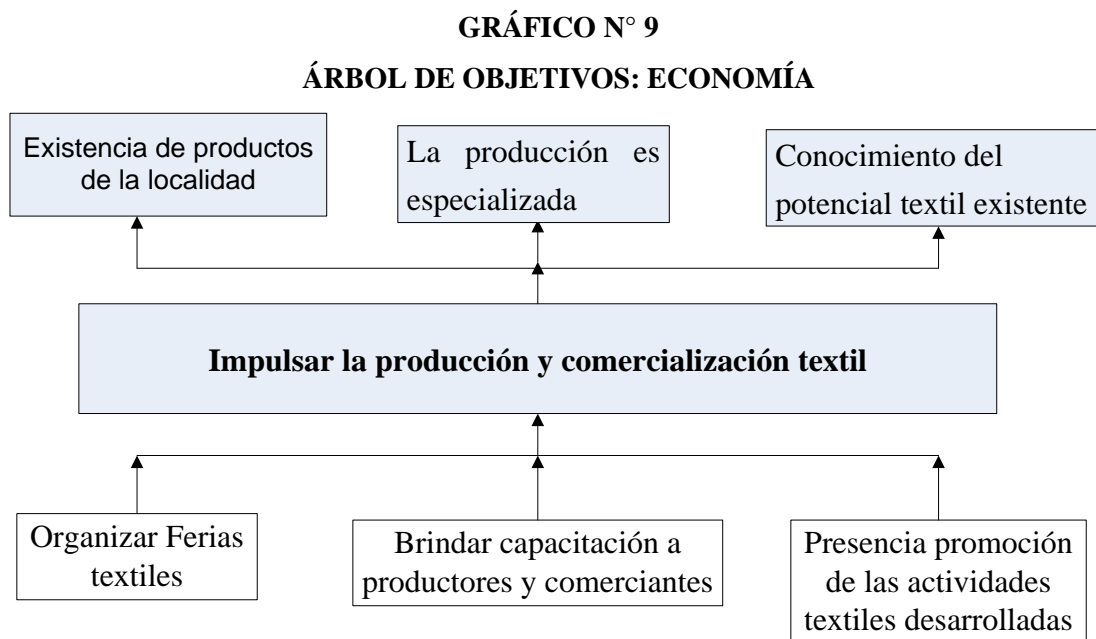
GRÁFICO N° 9

ÁRBOL DE OBJETIVOS: ECONOMÍA

Existencia de productos de la localidad

La producción es especializada

Conocimiento del potencial textil existente

Impulsar la producción y comercialización textil

Organizar Ferias textiles

Brindar capacitación a productores y comerciantes

Presencia promoción de las actividades textiles desarrolladas